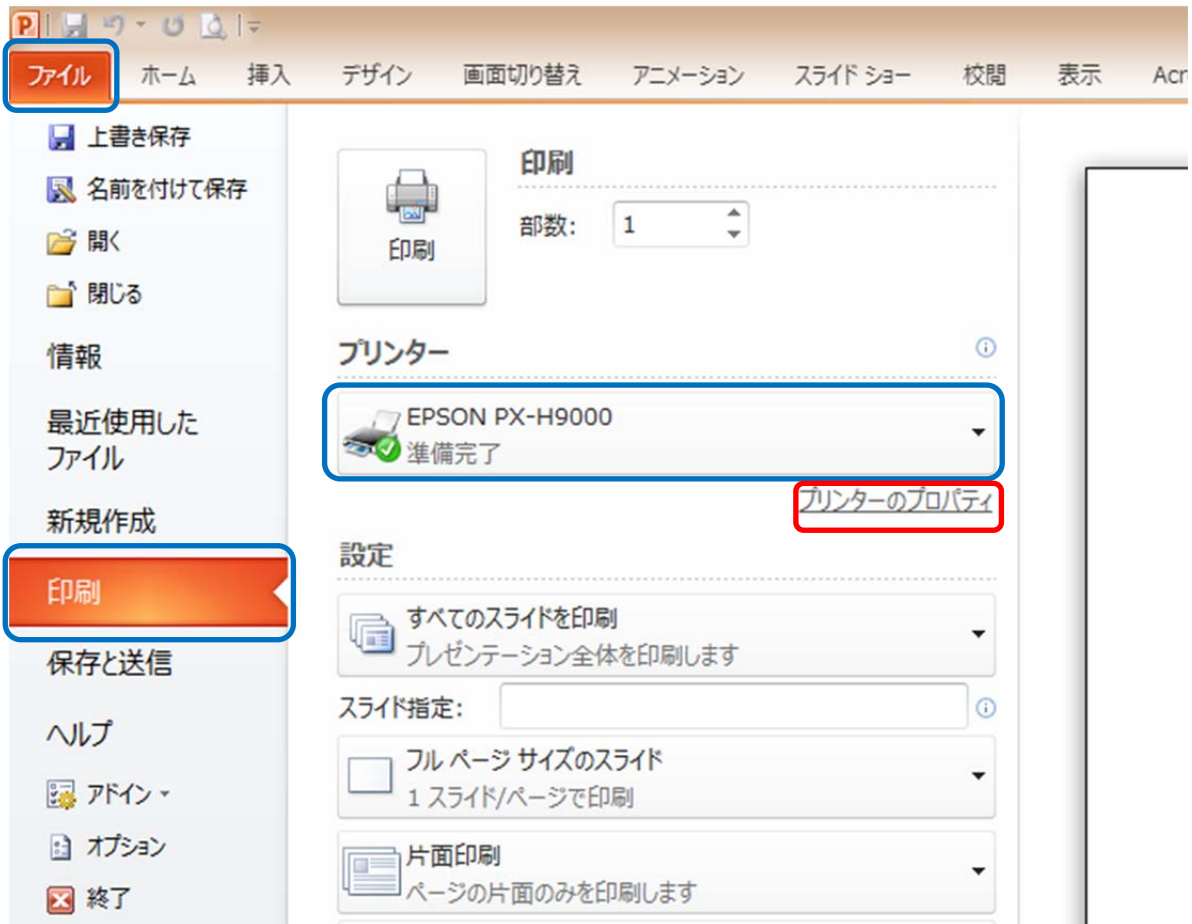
ファイル ホーム 挿入 デザイン 画面切り替え アニメーション スライド ショー 校閲 表示 Acr

上書き保存
名前を付けて保存
開く
閉じる
情報
最近使用したファイル
新規作成
印刷
保存と送信
ヘルプ
アドイン
オプション
終了

印刷

印刷
部数: 1

プリンター
EPSON PX-H9000
準備完了
プリンターのプロパティ

設定
すべてのスライドを印刷
プレゼンテーション全体を印刷します
スライド指定:
フル ページ サイズのスライド
1 スライド/ページで印刷
片面印刷
ページの片面のみを印刷します